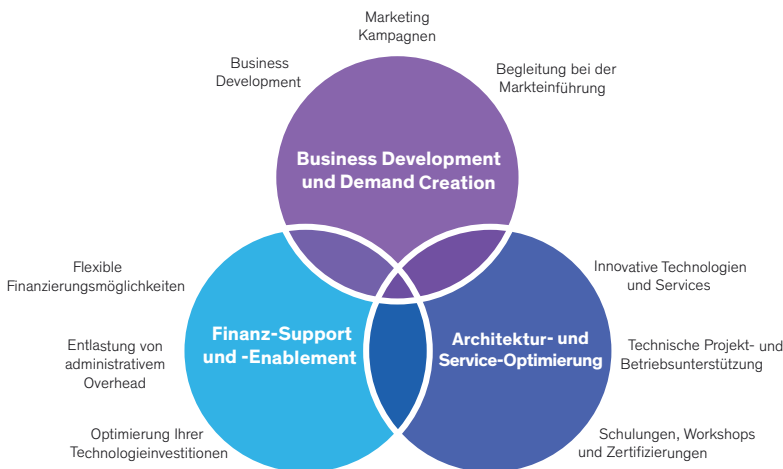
Marketing Kampagnen

Business Development

Begleitung bei der Markteinführung

Business Development und Demand Creation

Flexible Finanzierungsmöglichkeiten

Innovative Technologien und Services

Entlastung von administrativem Overhead

Finanz-Support und -Enablement

Architektur- und Service-Optimierung

Technische Projekt- und Betriebsunterstützung

Optimierung Ihrer Technologieinvestitionen

Schulungen, Workshops und Zertifizierungen